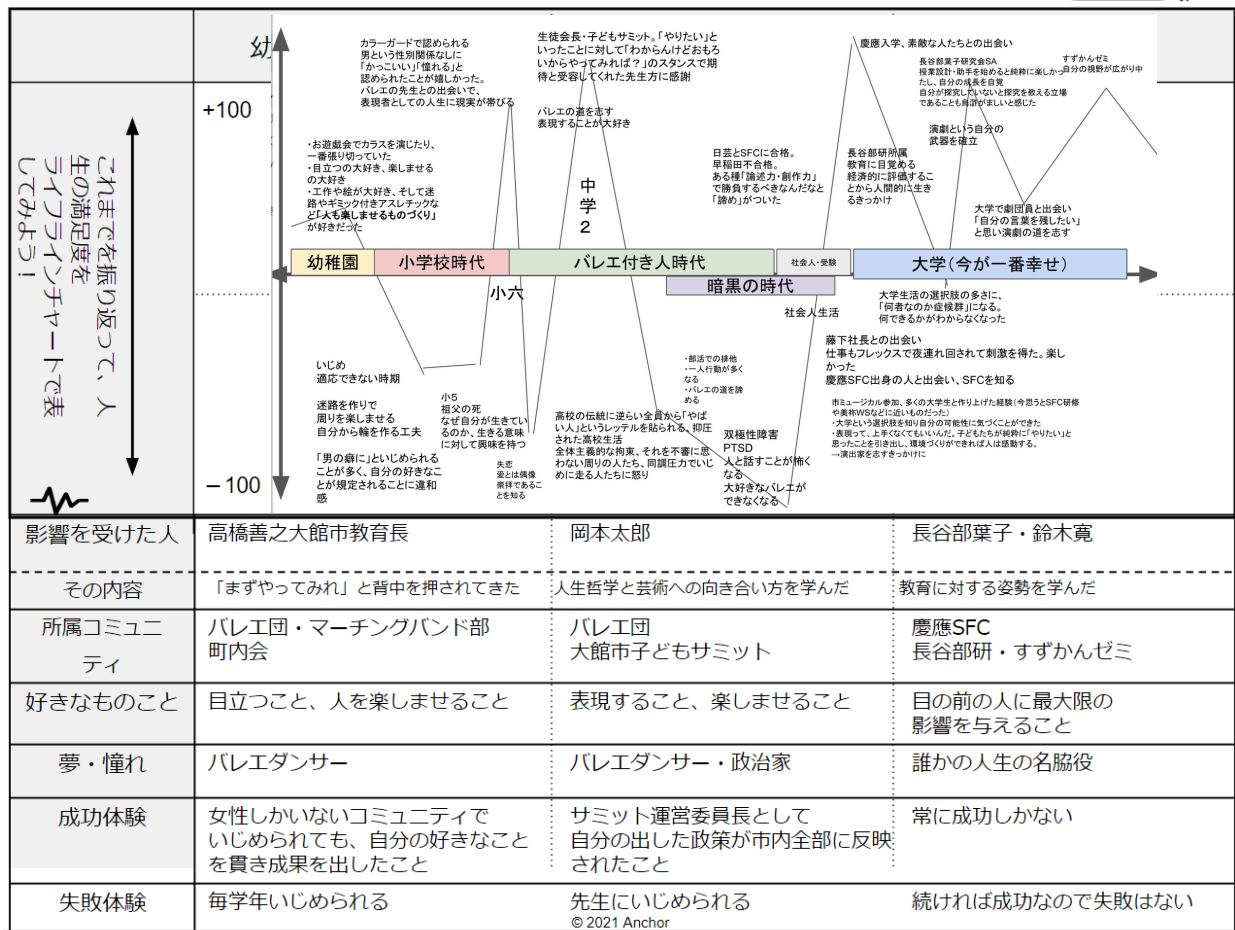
幼

これまでを振り返って、人生の満足度をライフラインチャートで表してみよう！

+100

–100

カラーガードで認められる
男という性別関係なしに
「かっこいい」「憧れる」と
認められたことが嬉しかった。
バレエの先生との出会いで、
表現者としての人生に現実が帯びる

・お遊戯会でカラスを演じたり、一番張り切っていた
・目立つの大好き、楽しませるの大好き
・工作や絵が大好き、そして迷路やギミック付きアスレチックなど「人も楽しませるものづくり」が好きだった

生徒会長・子どもサミット。「やりたい」といったことに対して「わからんけどおもろいからやってみれば？」のスタンスで期待と受容してくれた先生方に感謝

バレエの道を志す
表現することが大好き

中学2

日芸とSFCに合格。
早稲田不合格。
ある種「論述力・創作力」で勝負するべきなんだなと「諦め」がついた

慶應入学、素敵な人たちとの出会い

長谷部葉子研究会SA
授業設計・助手を始めると純粋に楽しかったし、自分の成長を自覚
自分が探究していないと探究を教える立場であることも自覚しました

すずかんゼミ
自分の視野が広がり中

長谷部研所属
教育に目覚める
経済的に評価することから人間的に生きるきっかけ

演劇という自分の武器を確立

大学で劇団員と出会い
「自分の言葉を残したい」と思い演劇の道を志す

幼稚園
小学校時代
バレエ付き人時代
社会人・受験
大学（今が一番幸せ）
暗黒の時代
小六
社会人生活

大学生活の選択肢の多さに、「何者なのか症候群」になる。
何できるかがわからなくなった

藤下社長との出会い
仕事もフレックスで夜連れ回されて刺激を得た。楽しかった
慶應SFC出身の人と出会い、SFCを知る

市ミュージカル参加、多くの大学生と作り上げた経験（今思えばSFC研修や美術WSなどに近いものだった）
・大学という選択肢を知り自分の可能性に気づくことができた
・表現って、上手くなくてもいいんだ。子どもたちが純粋に「やりたい」と思ったことを引き出し、環境づくりができれば人は感動する。
→演出家を志すきっかけに

いじめ
適応できない時期

迷路を作りで
周りを楽しませる
自分から輪を作る工夫

「男の癖に」といじめられることが多く、自分の好きなことが規定されることに違和感

小5
祖父の死
なぜ自分が生きているのか、生きる意味に対して興味を持つ

失恋
愛とは偶像崇拝であることを知る

高校の伝統に逆らい全員から「やばい人」というレッテルを貼られる。抑圧された高校生活
全体主義的な拘束、それを不審に思わない周りの人たち、同調圧力でいじめに走る人たちに怒り

・部活での挫他
・一人行動が多くなる
・バレエの道を諦める

双極性障害
PTSD
人と話すことが怖くなる
大好きなバレエができなくなる

| 影響を受けた人 | 高橋善之大館市教育長 | 岡本太郎 | 長谷部葉子・鈴木寛 |
|---|---|---|---|
| その内容 | 「まずやってみれ」と背中を押されてきた | 人生哲学と芸術への向き合い方を学んだ | 教育に対する姿勢を学んだ |
| 所属コミュニティ | バレエ団・マーチングバンド部<br>町内会 | バレエ団<br>大館市子どもサミット | 慶應SFC<br>長谷部研・すずかんゼミ |
| 好きなものこと | 目立つこと、人を楽しませること | 表現すること、楽しませること | 目の前の人に最大限の影響を与えること |
| 夢・憧れ | バレエダンサー | バレエダンサー・政治家 | 誰かの人生の名脇役 |
| 成功体験 | 女性しかいないコミュニティでいじめられても、自分の好きなことを貫き成果を出したこと | サミット運営委員長として自分の出した政策が市内全部に反映されたこと | 常に成功しかない |
| 失敗体験 | 毎学年いじめられる | 先生にいじめられる | 続ければ成功なので失敗はない |

© 2021 Anchor